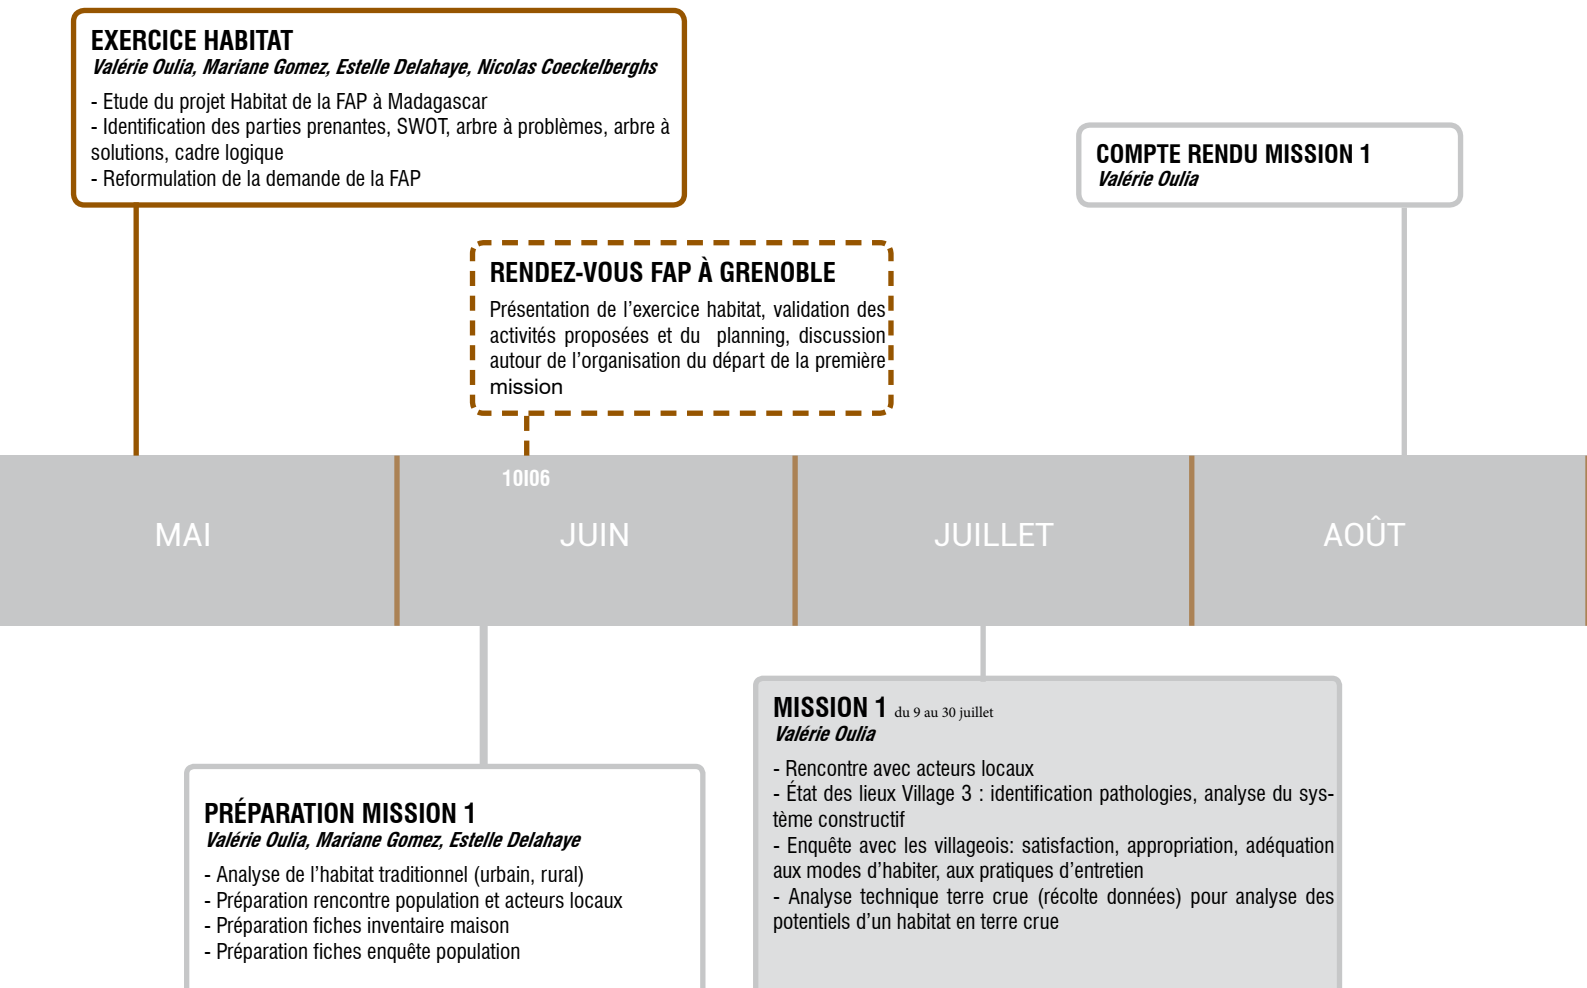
EXERCICE HABITAT
Valérie Oulia, Mariane Gomez, Estelle Delahaye, Nicolas Coeckelberghs

- Etude du projet Habitat de la FAP à Madagascar
- Identification des parties prenantes, SWOT, arbre à problèmes, arbre à solutions, cadre logique
- Reformulation de la demande de la FAP

COMPTE RENDU MISSION 1
Valérie Oulia

RENDEZ-VOUS FAP À GRENOBLE
Présentation de l'exercice habitat, validation des activités proposées et du planning, discussion autour de l'organisation du départ de la première mission

10|06

MAI

JUIN

JUILLET

AOÛT

MISSION 1 du 9 au 30 juillet
Valérie Oulia

- Rencontre avec acteurs locaux
- État des lieux Village 3 : identification pathologies, analyse du système constructif
- Enquête avec les villageois: satisfaction, appropriation, adéquation aux modes d'habiter, aux pratiques d'entretien
- Analyse technique terre crue (récolte données) pour analyse des potentiels d'un habitat en terre crue

PRÉPARATION MISSION 1
Valérie Oulia, Mariane Gomez, Estelle Delahaye

- Analyse de l'habitat traditionnel (urbain, rural)
- Préparation rencontre population et acteurs locaux
- Préparation fiches inventaire maison
- Préparation fiches enquête population